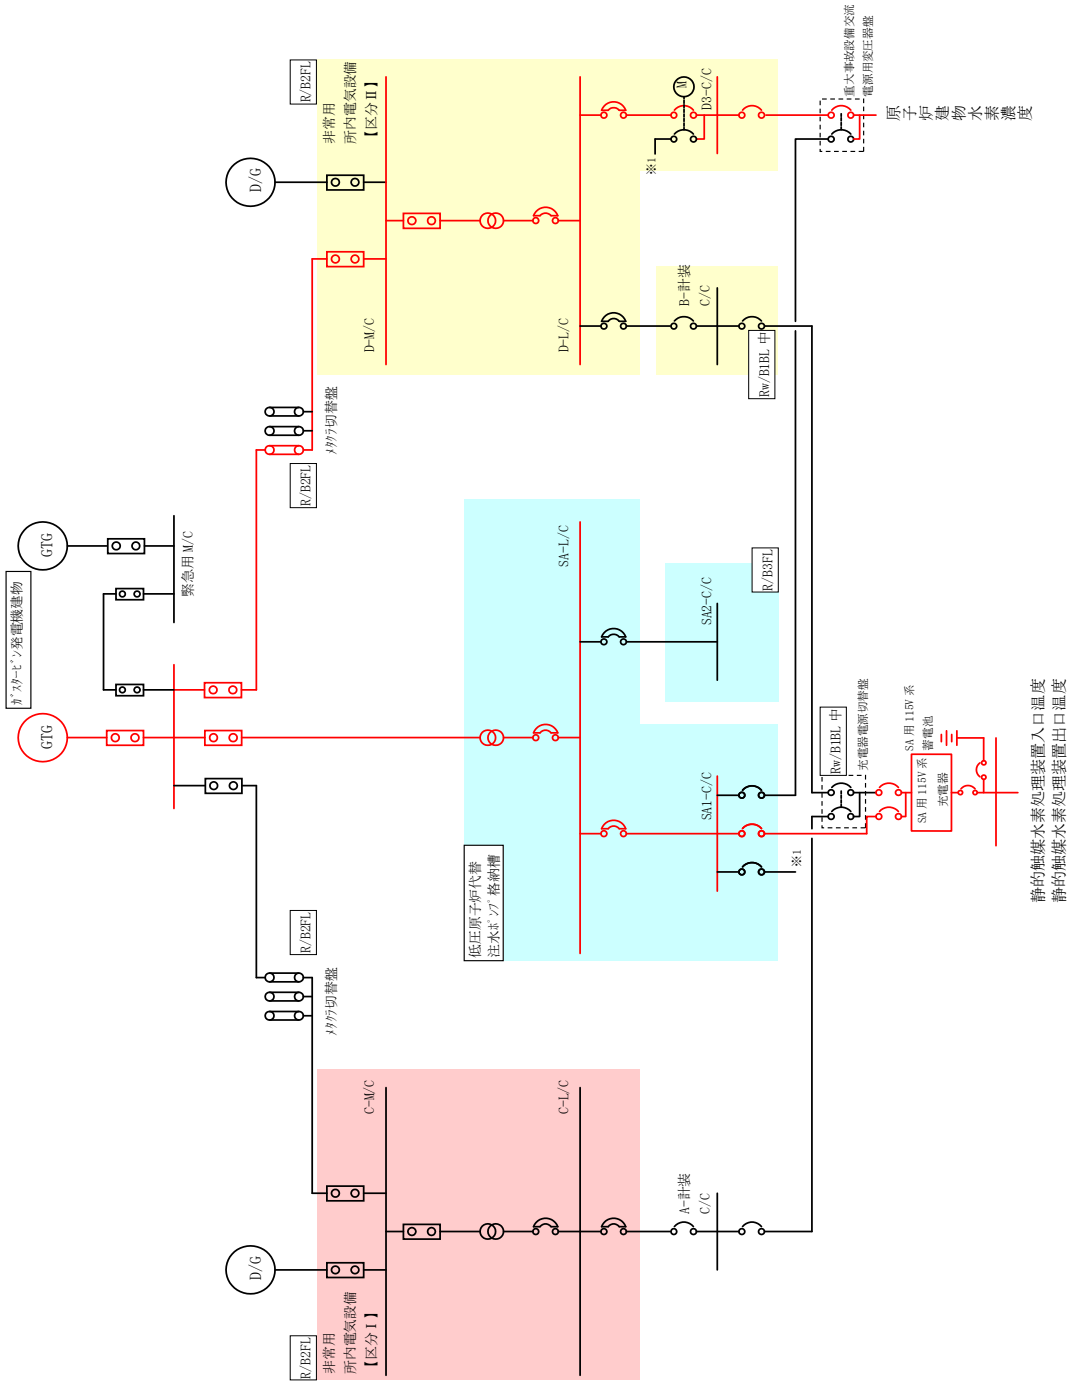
R/B2FL
非常用
所内電気設備
【区分Ⅱ】
D/G
D-M/C
D-L/C
D3-C/C
M
※1
重大事故設備交流電源用変圧器盤
原子炉建物水素濃度
B-計装
C/C
Rw/B1BL 中
メタクラ切替盤
R/B2FL
GTG
緊急用M/C
ガスタービン発電機建物
GTG
SA-L/C
SA2-C/C
R/B3FL
SA1-C/C
※1
Rw/B1BL 中
充電器電源切替盤
SA 用 115V 系
蓄電池
SA 用 115V 系
充電器
低圧原子炉代替
注水ポンプ格納槽
静的触媒水素処理装置入口温度
静的触媒水素処理装置出口温度
R/B2FL
メタクラ切替盤
C-M/C
C-L/C
A-計装
C/C
D/G
R/B2FL
非常用
所内電気設備
【区分Ⅰ】